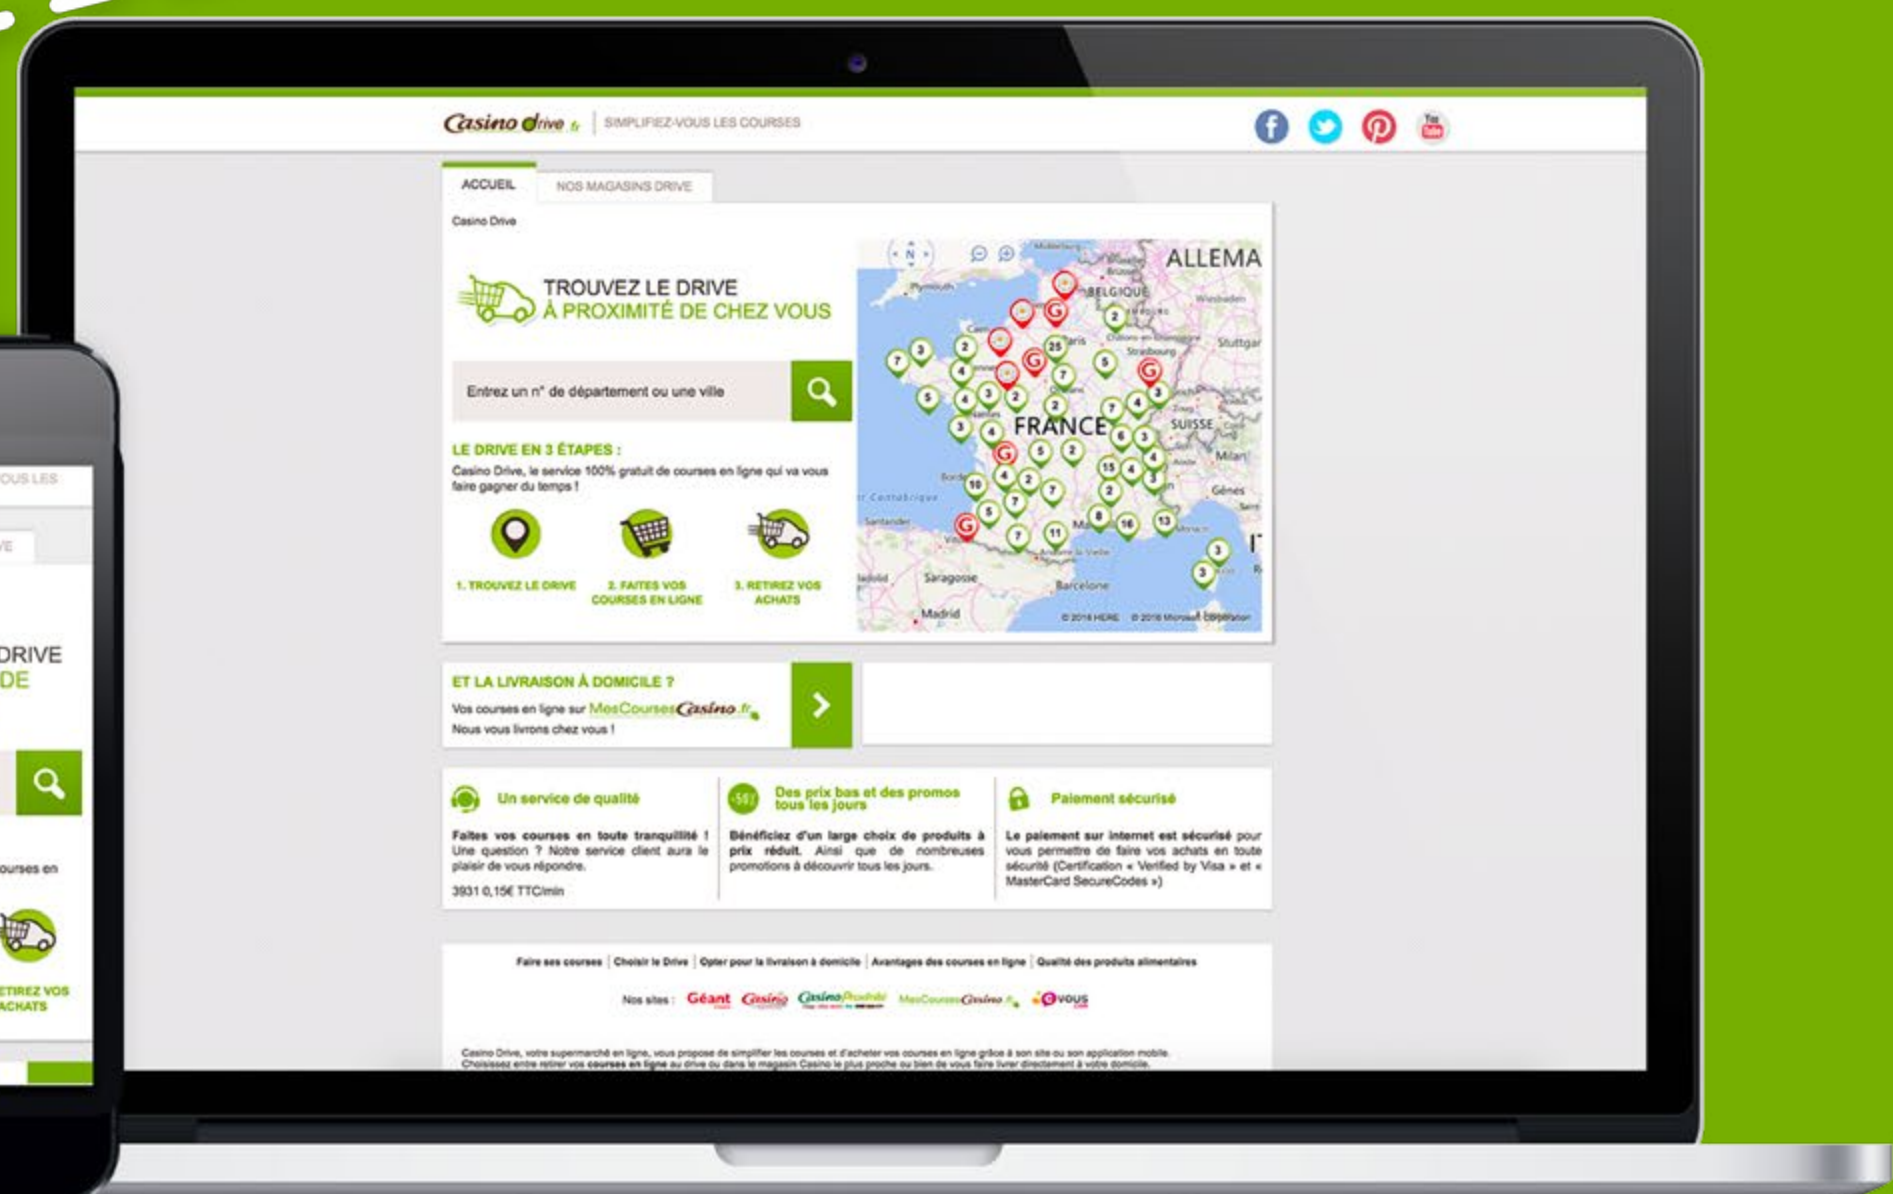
Casino drive.fr | SIMPLIFIEZ-VOUS LES COURSES

ACCUEIL NOS MAGASINS DRIVE

Casino Drive

TROUVEZ LE DRIVE
À PROXIMITÉ DE CHEZ VOUS

Entrez un n° de département ou une ville

LE DRIVE EN 3 ÉTAPES :
Casino Drive, le service 100% gratuit de courses en ligne qui va vous faire gagner du temps !

1. TROUVEZ LE DRIVE
2. FAITES VOS COURSES EN LIGNE
3. RETIREZ VOS ACHATS

ALLEMA
BELGIQUE
Paris
Strasbourg
Stuttgart
FRANCE
SUISSE
Milan
Gênes
Saragosse
Barcelone
Madrid
Santander
© 2016 HERE © 2016 Microsoft Corporation

ET LA LIVRAISON À DOMICILE ?
Vos courses en ligne sur MesCoursesCasino.fr
Nous vous livrons chez vous !

Un service de qualité
Faites vos courses en toute tranquillité ! Une question ? Notre service client aura le plaisir de vous répondre.
3931 0,15€ TTC/min

Des prix bas et des promos tous les jours
Bénéficiez d'un large choix de produits à prix réduit. Ainsi que de nombreuses promotions à découvrir tous les jours.

Paiement sécurisé
Le paiement sur internet est sécurisé pour vous permettre de faire vos achats en toute sécurité (Certification « Verified by Visa » et « MasterCard SecureCodes »)

Faire ses courses | Choisir le Drive | Opter pour la livraison à domicile | Avantages des courses en ligne | Qualité des produits alimentaires

Nos sites : Géant Casino CasinoProximi MesCoursesCasino.fr Cvous

Casino Drive, votre supermarché en ligne, vous propose de simplifier les courses et d'acheter vos courses en ligne grâce à son site ou son application mobile. Choisissez entre retirer vos courses en ligne au drive ou dans le magasin Casino le plus proche ou bien de vous faire livrer directement à votre domicile.

OUS LES
VE
DRIVE
DE
ourses en
ETIREZ VOS ACHATS